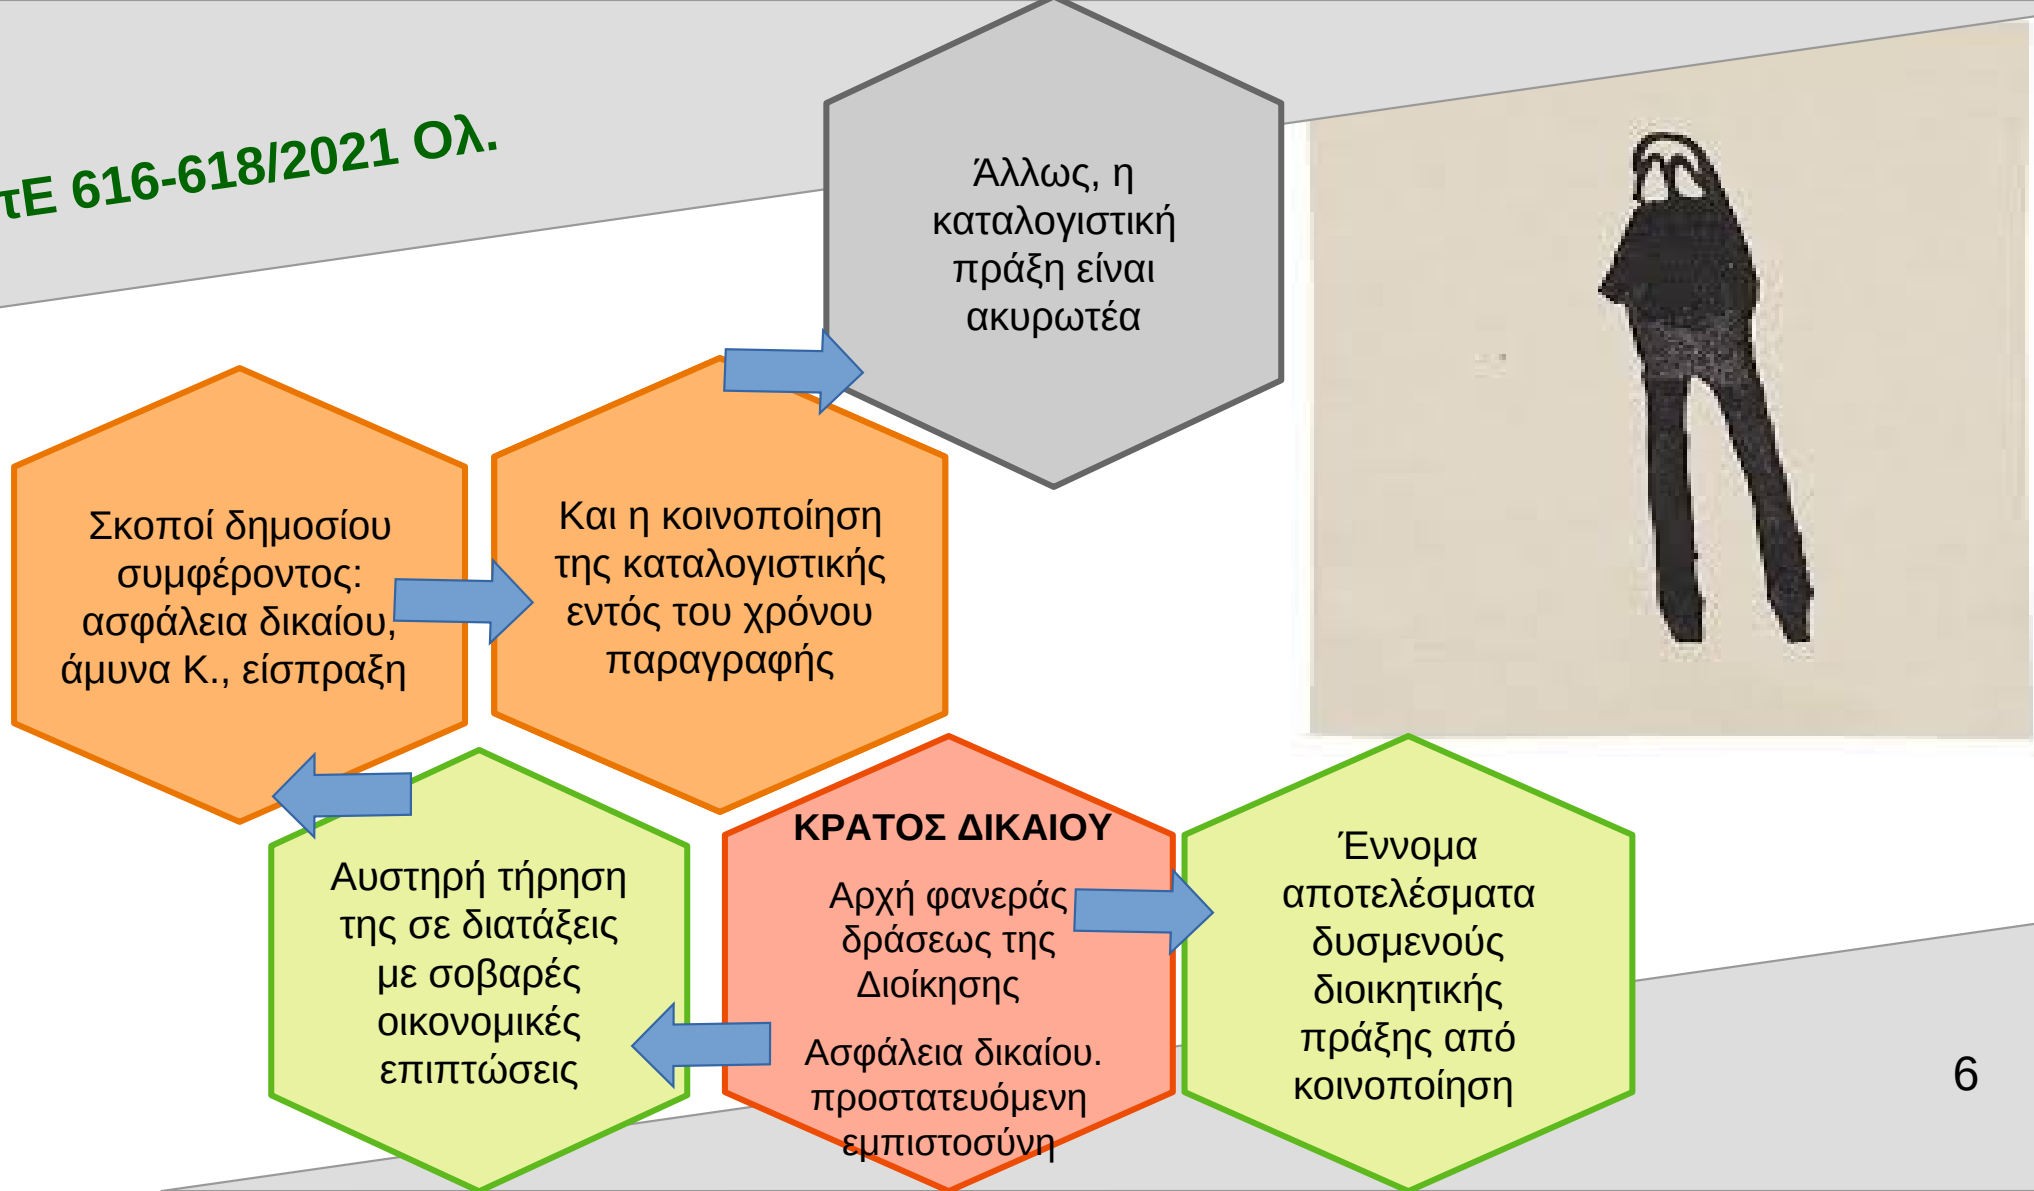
τΕ 616-618/2021 Ολ.

Άλλως, η καταλογιστική πράξη είναι ακυρωτέα

Σκοποί δημοσίου συμφέροντος: ασφάλεια δικαίου, άμυνα Κ., είσπραξη

Και η κοινοποίηση της καταλογιστικής εντός του χρόνου παραγραφής

Αυστηρή τήρηση της σε διατάξεις με σοβαρές οικονομικές επιπτώσεις

ΚΡΑΤΟΣ ΔΙΚΑΙΟΥ

Αρχή φανεράς δράσεως της Διοίκησης

Ασφάλεια δικαίου. προστατευόμενη εμπιστοσύνη

Έννομα αποτελέσματα δυσμενούς διοικητικής πράξης από κοινοποίηση

6